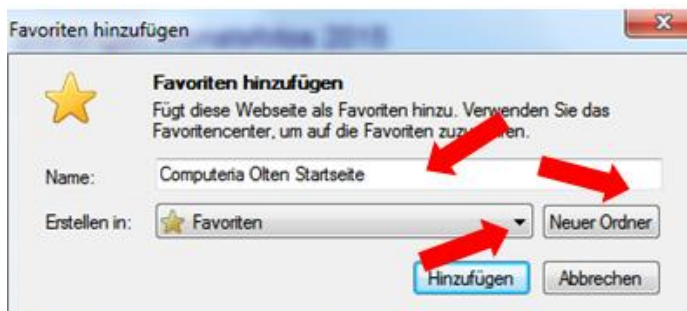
Favoriten hinzufügen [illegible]

Favoriten hinzufügen

Fügt diese Webseite als Favoriten hinzu. Ver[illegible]wenden Sie das Favoritencenter, um auf die Favoriten zu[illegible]en.

Name: Computeria Olten Startseite

Erstellen in: Favoriten

Neuer Ordner

Hinzufügen

Abbrechen